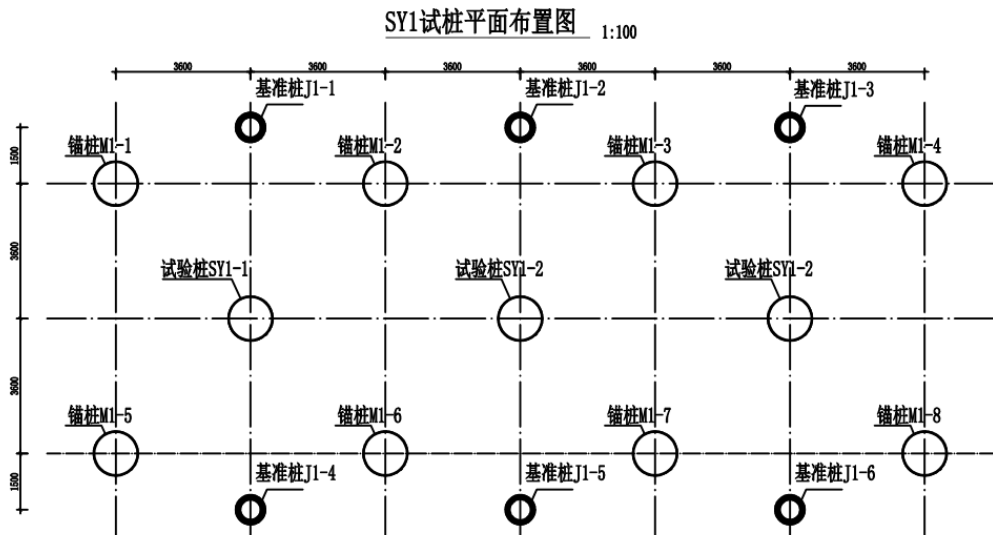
SY1试桩平面布置图 1:100

3600 3600 3600 3600 3600 3600

基准桩J1-1 基准桩J1-2 基准桩J1-3

1500

锚桩M1-1 锚桩M1-2 锚桩M1-3 锚桩M1-4

3600

试验桩SY1-1 试验桩SY1-2 试验桩SY1-2

3600

锚桩M1-5 锚桩M1-6 锚桩M1-7 锚桩M1-8

1500

基准桩J1-4 基准桩J1-5 基准桩J1-6